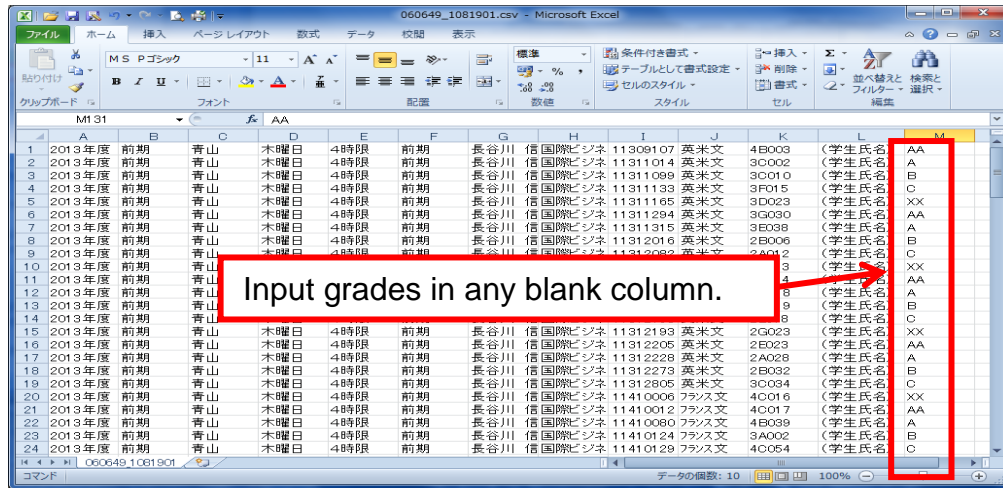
060649_1081901.csv - Microsoft Excel

ファイル ホーム 挿入 ページレイアウト 数式 データ 校閲 表示

貼り付け
クリップボード
MS Pゴシック 11
フォント
配置
標準
数値
条件付き書式
テーブルとして書式設定
セルのスタイル
スタイル
挿入
削除
書式
セル
並べ替えと フィルター
検索と 選択
編集

M131 AA

| | A | B | C | D | E | F | G | H | I | J | K | L | M |
|---|---|---|---|---|---|---|---|---|---|---|---|---|---|
| 1 | 2013年度 | 前期 | 青山 | 木曜日 | 4時限 | 前期 | 長谷川 | 信 国際ビジネ | 11309107 | 英米文 | 4B003 | (学生氏名) | AA |
| 2 | 2013年度 | 前期 | 青山 | 木曜日 | 4時限 | 前期 | 長谷川 | 信 国際ビジネ | 11311014 | 英米文 | 3C002 | (学生氏名) | A |
| 3 | 2013年度 | 前期 | 青山 | 木曜日 | 4時限 | 前期 | 長谷川 | 信 国際ビジネ | 11311099 | 英米文 | 3C010 | (学生氏名) | B |
| 4 | 2013年度 | 前期 | 青山 | 木曜日 | 4時限 | 前期 | 長谷川 | 信 国際ビジネ | 11311133 | 英米文 | 3F015 | (学生氏名) | C |
| 5 | 2013年度 | 前期 | 青山 | 木曜日 | 4時限 | 前期 | 長谷川 | 信 国際ビジネ | 11311165 | 英米文 | 3D023 | (学生氏名) | XX |
| 6 | 2013年度 | 前期 | 青山 | 木曜日 | 4時限 | 前期 | 長谷川 | 信 国際ビジネ | 11311294 | 英米文 | 3G030 | (学生氏名) | AA |
| 7 | 2013年度 | 前期 | 青山 | 木曜日 | 4時限 | 前期 | 長谷川 | 信 国際ビジネ | 11311315 | 英米文 | 3E038 | (学生氏名) | A |
| 8 | 2013年度 | 前期 | 青山 | 木曜日 | 4時限 | 前期 | 長谷川 | 信 国際ビジネ | 11312016 | 英米文 | 2B006 | (学生氏名) | B |
| 9 | 2013年度 | 前期 | 青山 | | | | | | | | | (学生氏名) | C |
| 10 | 2013年度 | 前期 | 青山 | | | | | | | | 3 | (学生氏名) | XX |
| 11 | 2013年度 | 前期 | 青山 | | | | | | | | 4 | (学生氏名) | AA |
| 12 | 2013年度 | 前期 | 青山 | | | | | | | | 8 | (学生氏名) | A |
| 13 | 2013年度 | 前期 | 青山 | | | | | | | | 9 | (学生氏名) | B |
| 14 | 2013年度 | 前期 | 青山 | | | | | | | | 8 | (学生氏名) | C |
| 15 | 2013年度 | 前期 | 青山 | 木曜日 | 4時限 | 前期 | 長谷川 | 信 国際ビジネ | 11312193 | 英米文 | 2G023 | (学生氏名) | XX |
| 16 | 2013年度 | 前期 | 青山 | 木曜日 | 4時限 | 前期 | 長谷川 | 信 国際ビジネ | 11312205 | 英米文 | 2E023 | (学生氏名) | AA |
| 17 | 2013年度 | 前期 | 青山 | 木曜日 | 4時限 | 前期 | 長谷川 | 信 国際ビジネ | 11312228 | 英米文 | 2A028 | (学生氏名) | A |
| 18 | 2013年度 | 前期 | 青山 | 木曜日 | 4時限 | 前期 | 長谷川 | 信 国際ビジネ | 11312273 | 英米文 | 2B032 | (学生氏名) | B |
| 19 | 2013年度 | 前期 | 青山 | 木曜日 | 4時限 | 前期 | 長谷川 | 信 国際ビジネ | 11312805 | 英米文 | 3C034 | (学生氏名) | C |
| 20 | 2013年度 | 前期 | 青山 | 木曜日 | 4時限 | 前期 | 長谷川 | 信 国際ビジネ | 11410006 | フランス文 | 4C016 | (学生氏名) | XX |
| 21 | 2013年度 | 前期 | 青山 | 木曜日 | 4時限 | 前期 | 長谷川 | 信 国際ビジネ | 11410012 | フランス文 | 4C017 | (学生氏名) | AA |
| 22 | 2013年度 | 前期 | 青山 | 木曜日 | 4時限 | 前期 | 長谷川 | 信 国際ビジネ | 11410080 | フランス文 | 4B039 | (学生氏名) | A |
| 23 | 2013年度 | 前期 | 青山 | 木曜日 | 4時限 | 前期 | 長谷川 | 信 国際ビジネ | 11410124 | フランス文 | 3A002 | (学生氏名) | B |
| 24 | 2013年度 | 前期 | 青山 | 木曜日 | 4時限 | 前期 | 長谷川 | 信 国際ビジネ | 11410129 | フランス文 | 4C054 | (学生氏名) | C |

Input grades in any blank column.

060649_1081901
コマンド
データの個数: 10
100%